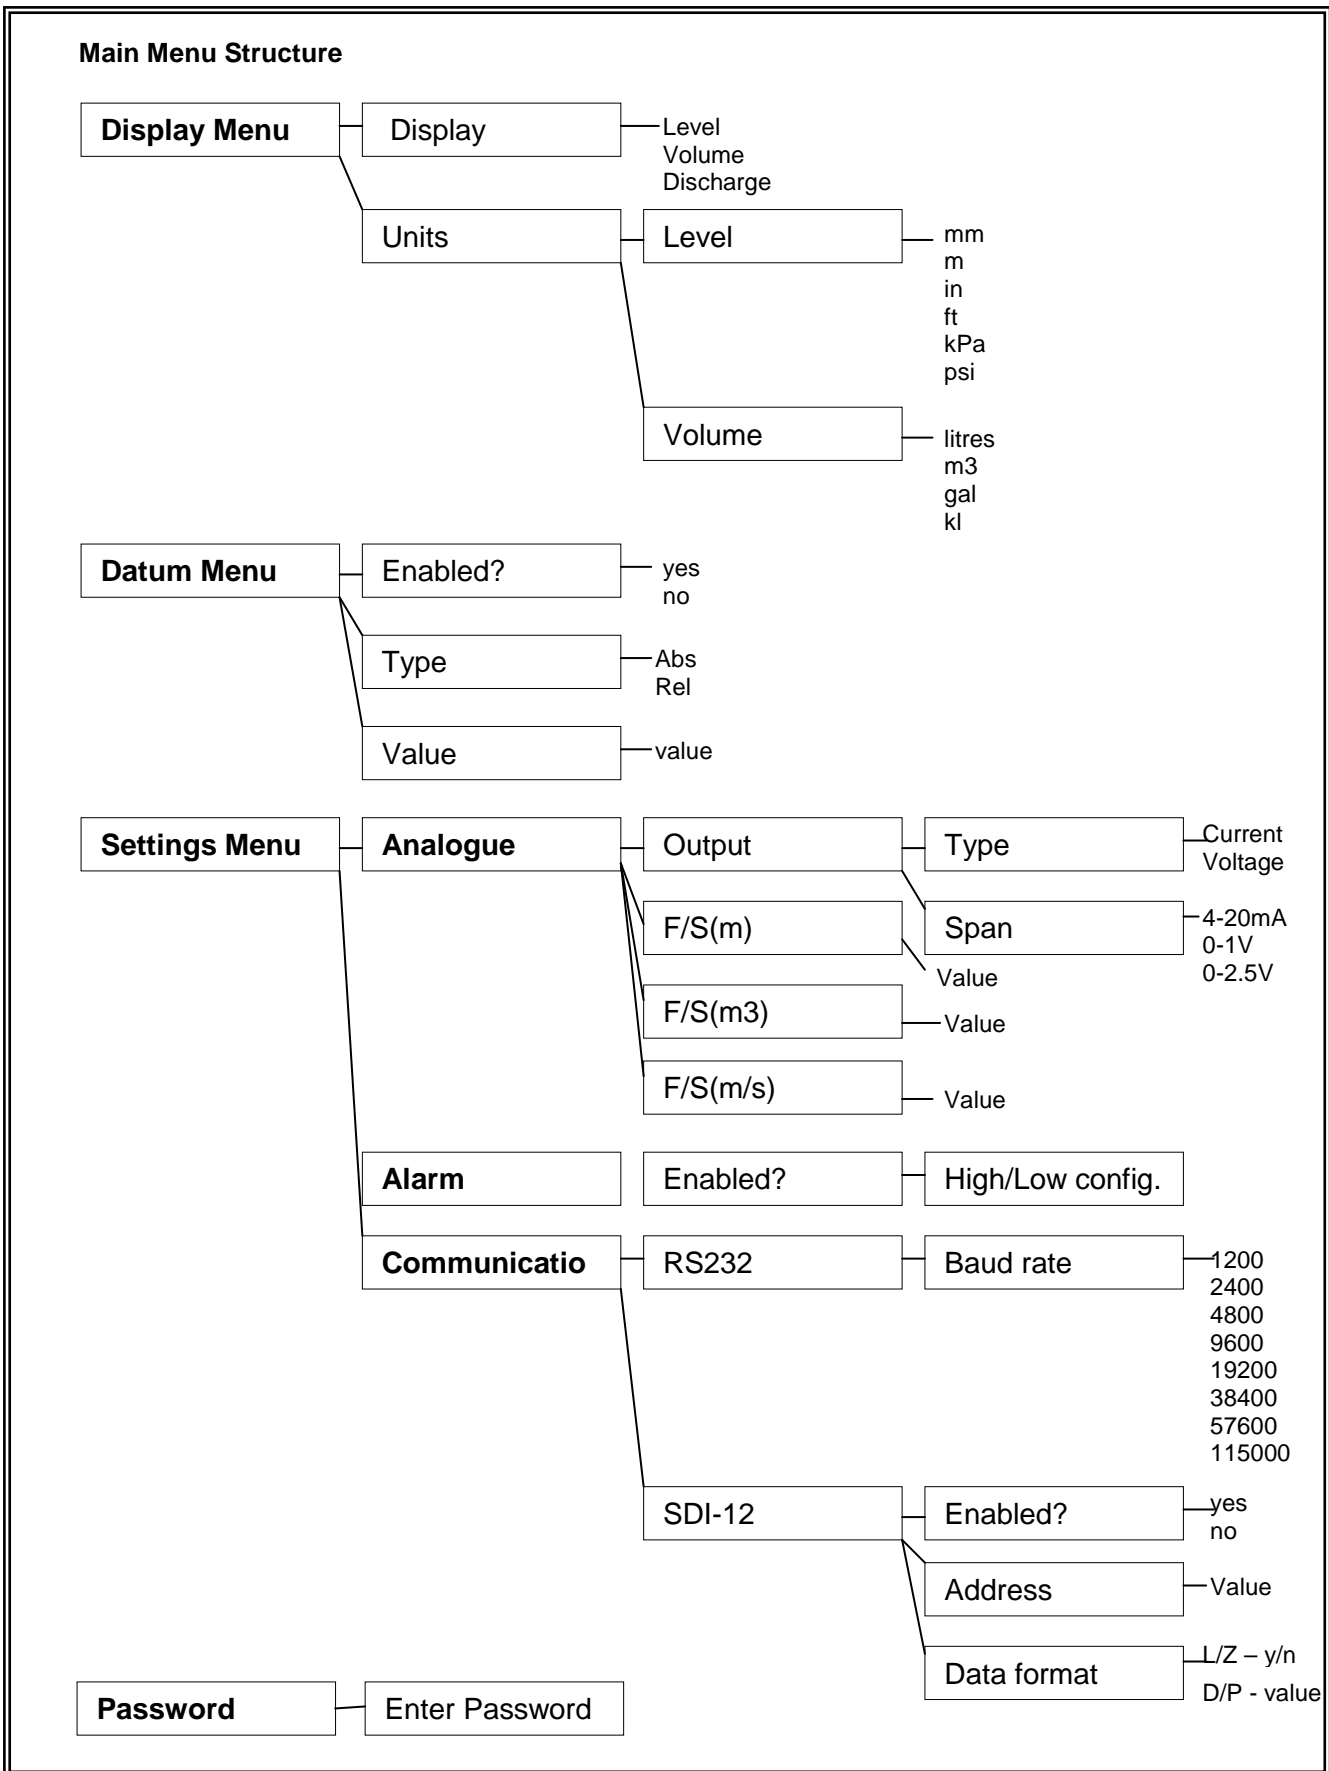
Main Menu Structure

Display Menu

Display

Level
Volume
Discharge

Units

Level

mm
m
in
ft
kPa
psi

Volume

litres
m3
gal
kl

Datum Menu

Enabled?

yes
no

Type

Abs
Rel

Value

value

Settings Menu

Analogue

Output

Type

Current
Voltage

F/S(m)

Span

4-20mA
0-1V
0-2.5V

Value

F/S(m3)

Value

F/S(m/s)

Value

Alarm

Enabled?

High/Low config.

Communicatio

RS232

Baud rate

1200
2400
4800
9600
19200
38400
57600
115000

SDI-12

Enabled?

yes
no

Address

Value

Data format

L/Z – y/n
D/P - value

Password

Enter Password